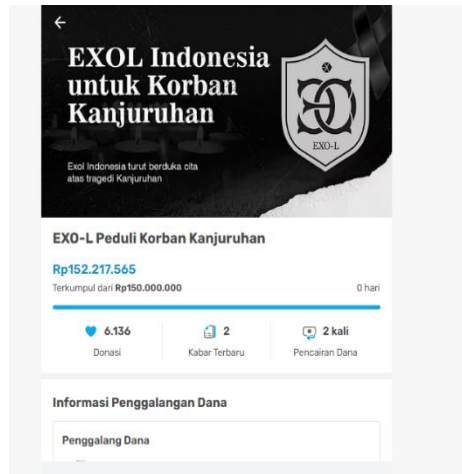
←

EXOL Indonesia untuk Korban Kanjuruhan

EXO-L

Exol Indonesia turut berduka cita atas tragedi Kanjuruhan

EXO-L Peduli Korban Kanjuruhan

Rp152.217.565

Terkumpul dari Rp150.000.000

0 hari

6.136
Donasi

2
Kabar Terbaru

2 kali
Pencairan Dana

Informasi Penggalangan Dana

Penggalang Dana